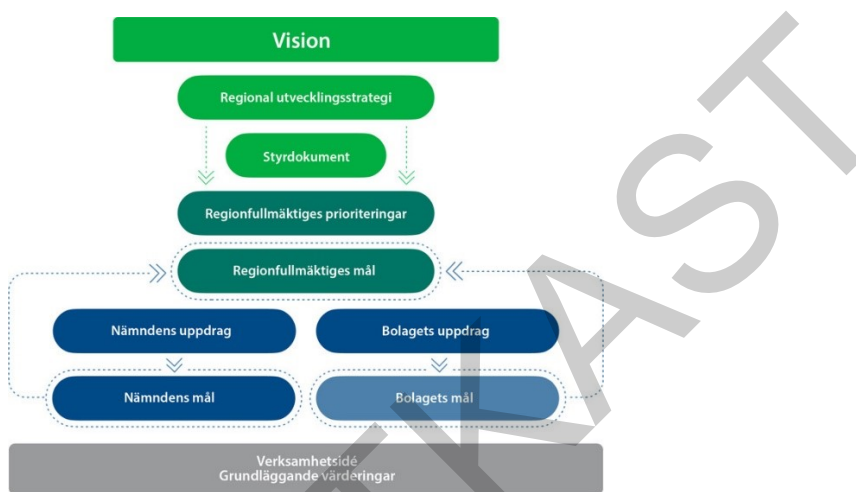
Vision

Regional utvecklingsstrategi

Styrdokument

Regionfullmäktiges prioriteringar

Regionfullmäktiges mål

Nämndens uppdrag

Bolagets uppdrag

Nämndens mål

Bolagets mål

Verksamhetsidé
Grundläggande värderingar

UTKAST